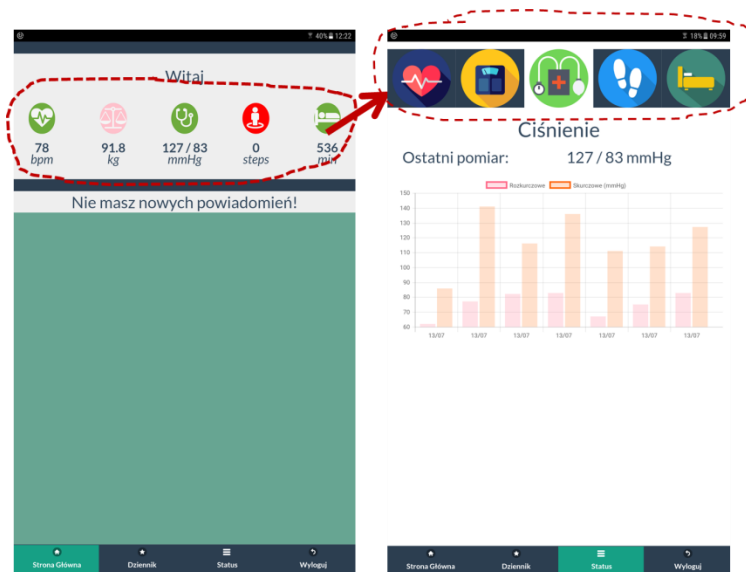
40% 12:22

Witaj

78
bpm

91.8
kg

127 / 83
mmHg

0
steps

536
min

Nie masz nowych powiadomień!

Strona Główna
Dziennik
Status
Wyloguj

18% 09:59

Ciśnienie

Ostatni pomiar: 127 / 83 mmHg

Rozkurczowe
Skurczowe (mmHg)

150
140
130
120
110
100
90
80
70
60

13/07
13/07
13/07
13/07
13/07
13/07
13/07

Strona Główna
Dziennik
Status
Wyloguj